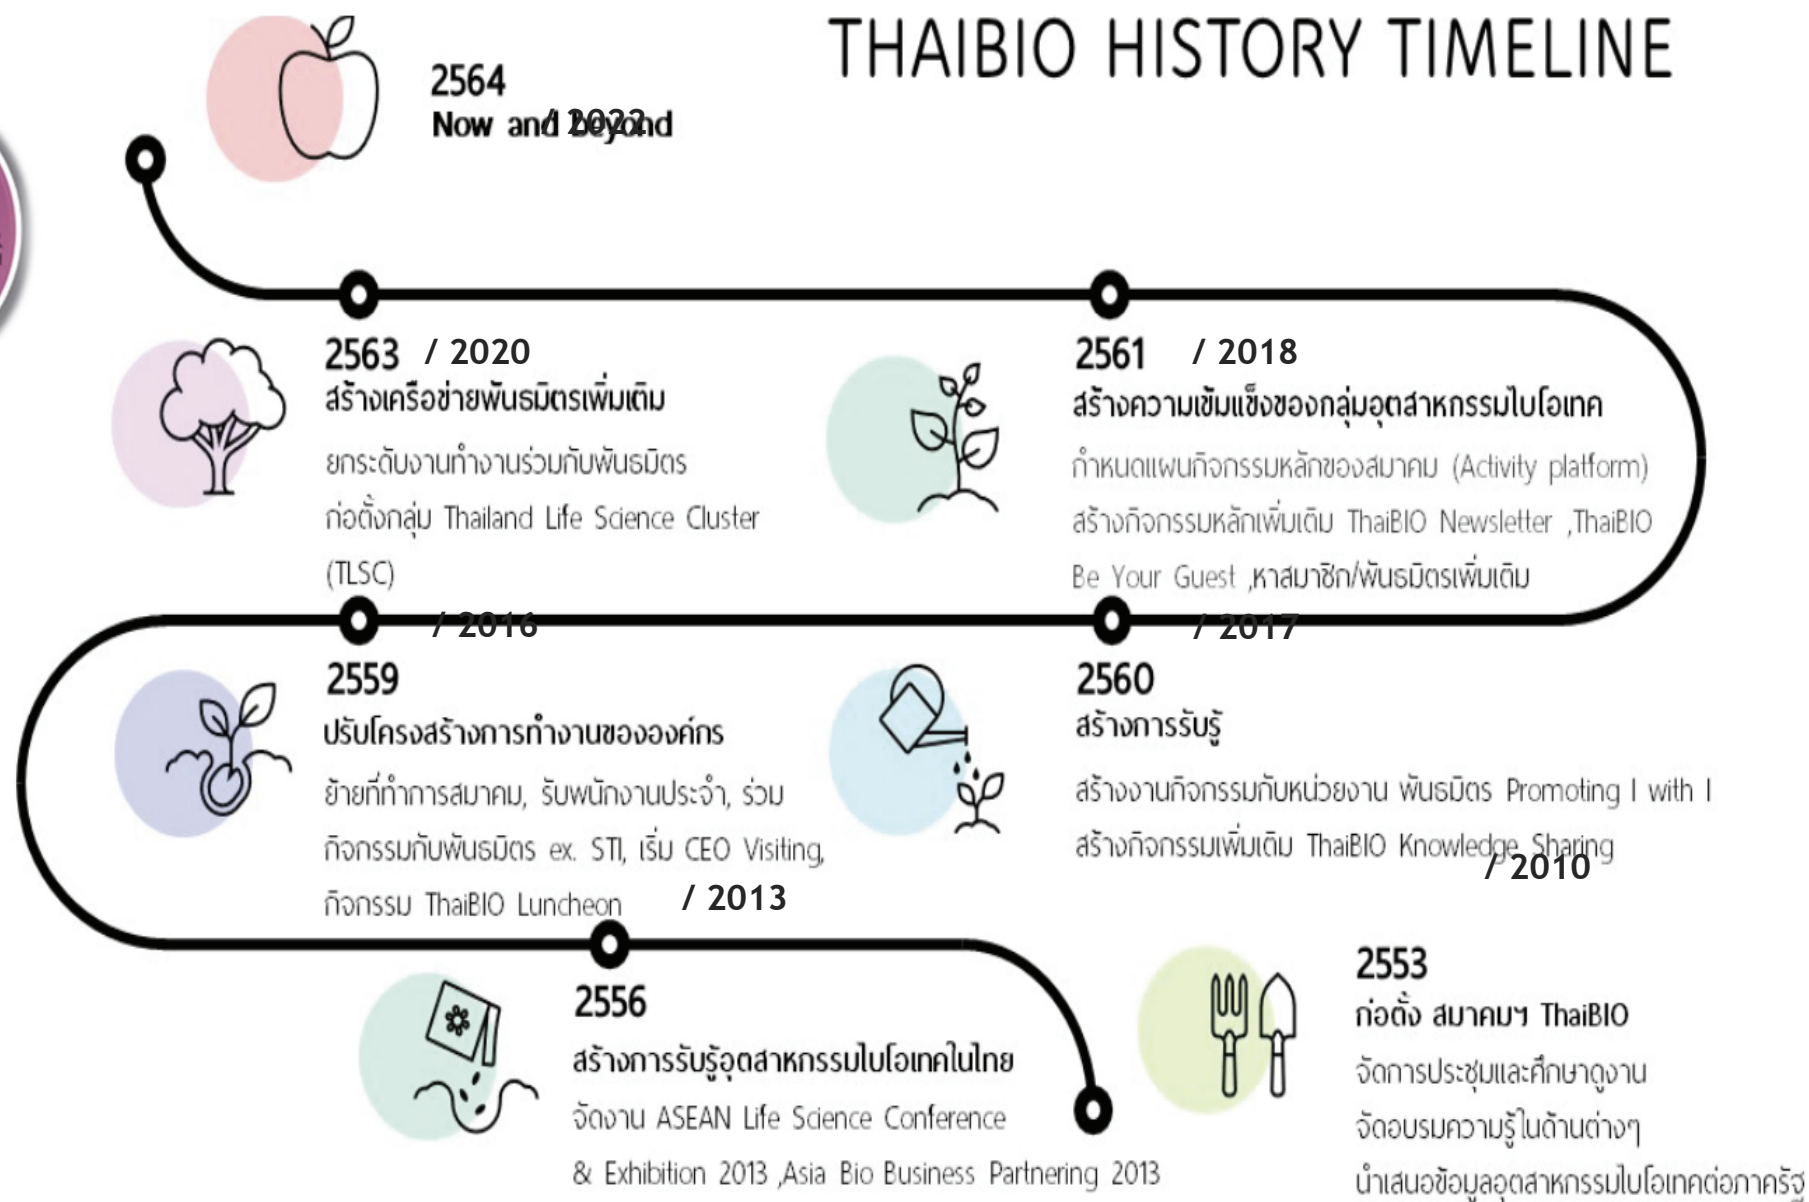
THAIBIO HISTORY TIMELINE

2564 / 2022
Now and Beyond

2563 / 2020
สร้างเครือข่ายพันธมิตรเพิ่มเติม
ยกระดับงานทำงานร่วมกับพันธมิตร
ก่อตั้งกลุ่ม Thailand Life Science Cluster (TLSC)

2561 / 2018
สร้างความเข้มแข็งของกลุ่มอุตสาหกรรมไบโอเทค
กำหนดแผนกิจกรรมหลักของสมาคม (Activity platform)
สร้างกิจกรรมหลักเพิ่มเติม ThaiBIO Newsletter ,ThaiBIO Be Your Guest ,หาสมาชิก/พันธมิตรเพิ่มเติม

2559 / 2016
ปรับโครงสร้างการทำงานขององค์กร
ย้ายที่ทำการสมาคม, รับพนักงานประจำ, ร่วมกิจกรรมกับพันธมิตร ex. STI, เริ่ม CEO Visiting, กิจกรรม ThaiBIO Luncheon

2560 / 2017
สร้างการรับรู้
สร้างงานกิจกรรมกับหน่วยงาน พันธมิตร Promoting I with I
สร้างกิจกรรมเพิ่มเติม ThaiBIO Knowledge Sharing

2556 / 2013
สร้างการรับรู้อุตสาหกรรมไบโอเทคในไทย
จัดงาน ASEAN Life Science Conference & Exhibition 2013 ,Asia Bio Business Partnering 2013

2553 / 2010
ก่อตั้ง สมาคมฯ ThaiBIO
จัดการประชุมและศึกษาดูงาน
จัดอบรมความรู้ในด้านต่างๆ
นำเสนอข้อมูลอุตสาหกรรมไบโอเทคต่อภาครัฐ